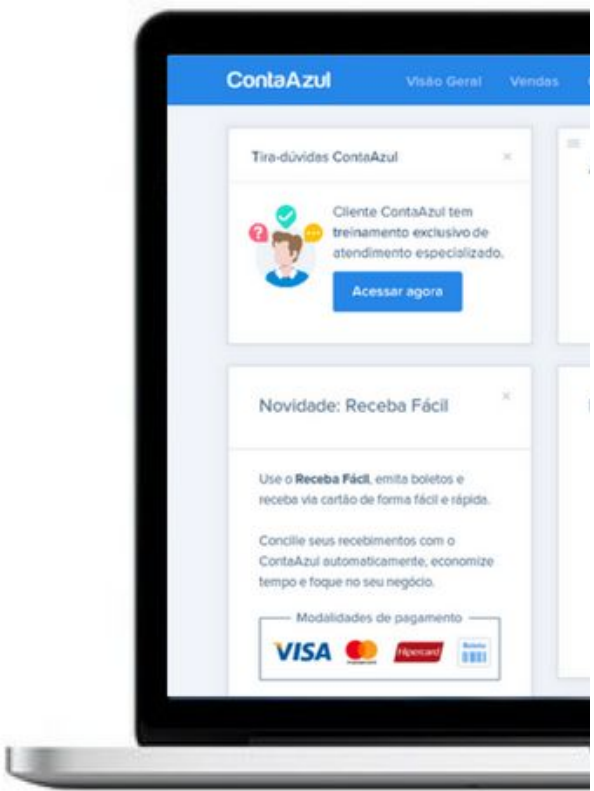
ContaAzul Visão Geral Vendas

Tira-dúvidas ContaAzul ×

Cliente ContaAzul tem treinamento exclusivo de atendimento especializado.

Acessar agora

Novidade: Receba Fácil ×

Use o **Receba Fácil**, emita boletos e receba via cartão de forma fácil e rápida.

Concilie seus recebimentos com o ContaAzul automaticamente, economize tempo e foque no seu negócio.

Modalidades de pagamento

VISA Hipercard Boleto